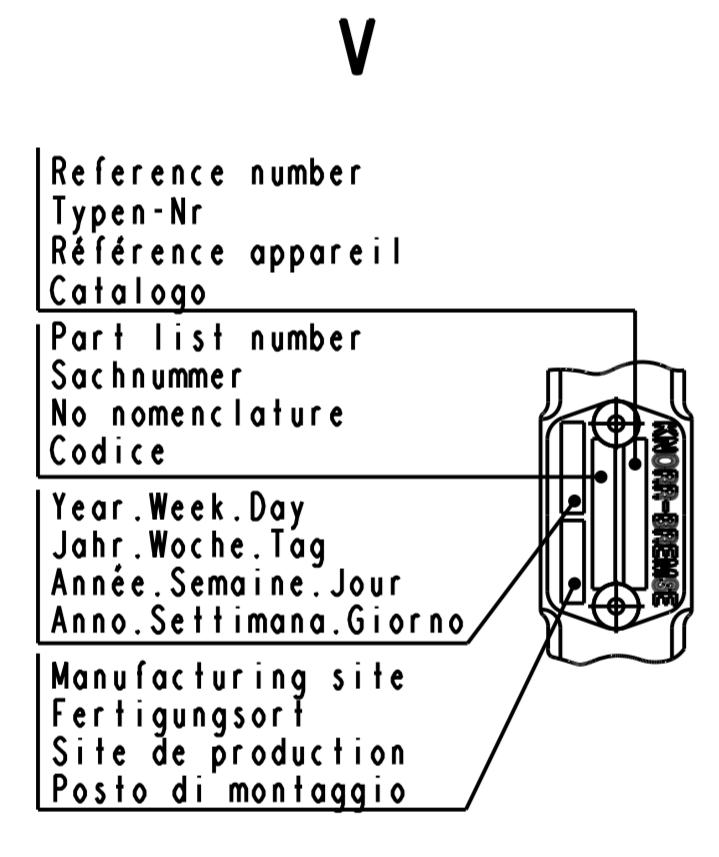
V

Reference number
Typen-Nr
Référence appareil
Catalogo

Part list number
Sachnummer
No nomenclature
Codice

Year.Week.Day
Jahr.Woche.Tag
Année.Semaine.Jour
Anno.Settimana.Giorno

Manufacturing site
Fertigungsort
Site de production
Posto di montaggio

KNORR-BREMSE